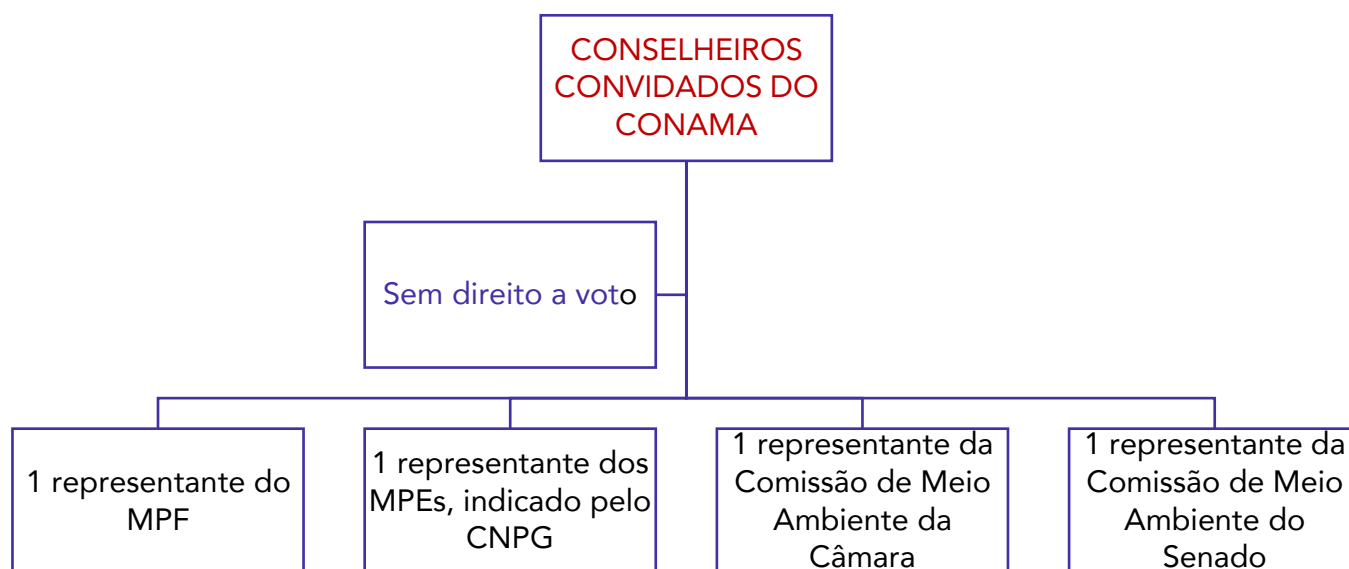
CONSELHEIROS CONVIDADOS DO CONAMA

Sem direito a voto

1 representante do MPF

1 representante dos MPEs, indicado pelo CNPG

1 representante da Comissão de Meio Ambiente da Câmara

1 representante da Comissão de Meio Ambiente do Senado